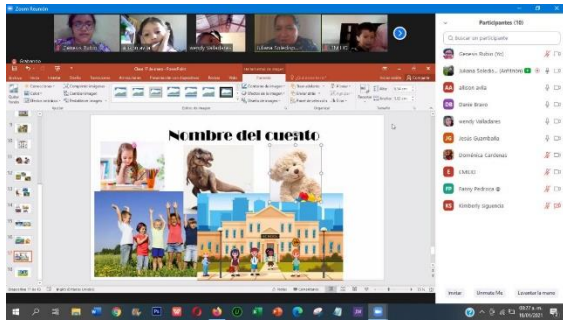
Zoom Reunión

Ceneris Rubio
wendy Valladares
Liliana Soledo

Nombre del cuento

Participantes (10)

Buscar un participante

Ceneris Rubio (Yo)
Liliana Soledo... (Anfitrión)
allison avila
Dana Bravo
wendy Valladares
Jesús Guamballa
Doménica Cardenas
EMILIO
Fanny Pedroza
Kimberly Siguencia

Invitar
Unmute Me
Levantar la mano

09:17 a. m.
16/01/2021